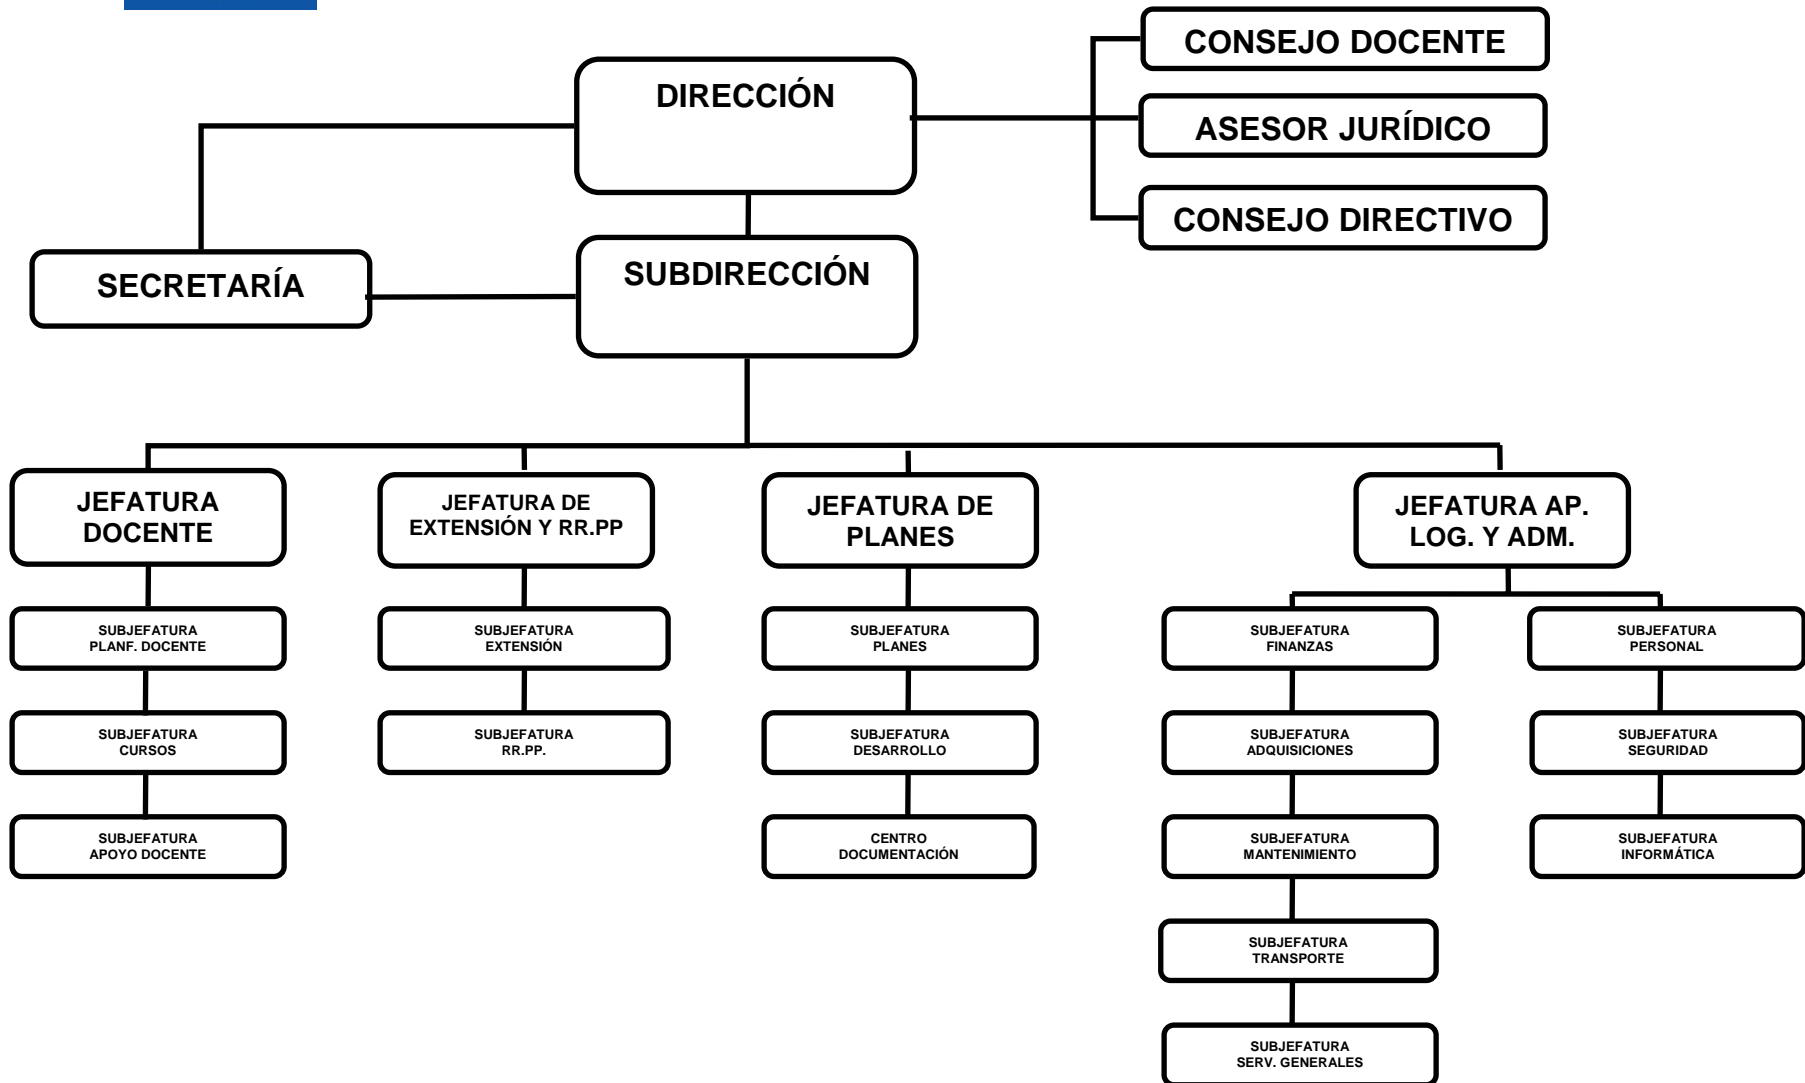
CONSEJO DOCENTE

DIRECCIÓN

ASESOR JURÍDICO

CONSEJO DIRECTIVO

SECRETARÍA

SUBDIRECCIÓN

JEFATURA DOCENTE

JEFATURA DE EXTENSIÓN Y RR.PP

JEFATURA DE PLANES

JEFATURA AP. LOG. Y ADM.

SUBJEFATURA PLANF. DOCENTE

SUBJEFATURA CURSOS

SUBJEFATURA APOYO DOCENTE

SUBJEFATURA EXTENSIÓN

SUBJEFATURA RR.PP.

SUBJEFATURA PLANES

SUBJEFATURA DESARROLLO

CENTRO DOCUMENTACIÓN

SUBJEFATURA FINANZAS

SUBJEFATURA ADQUISICIONES

SUBJEFATURA MANTENIMIENTO

SUBJEFATURA TRANSPORTE

SUBJEFATURA SERV. GENERALES

SUBJEFATURA PERSONAL

SUBJEFATURA SEGURIDAD

SUBJEFATURA INFORMÁTICA